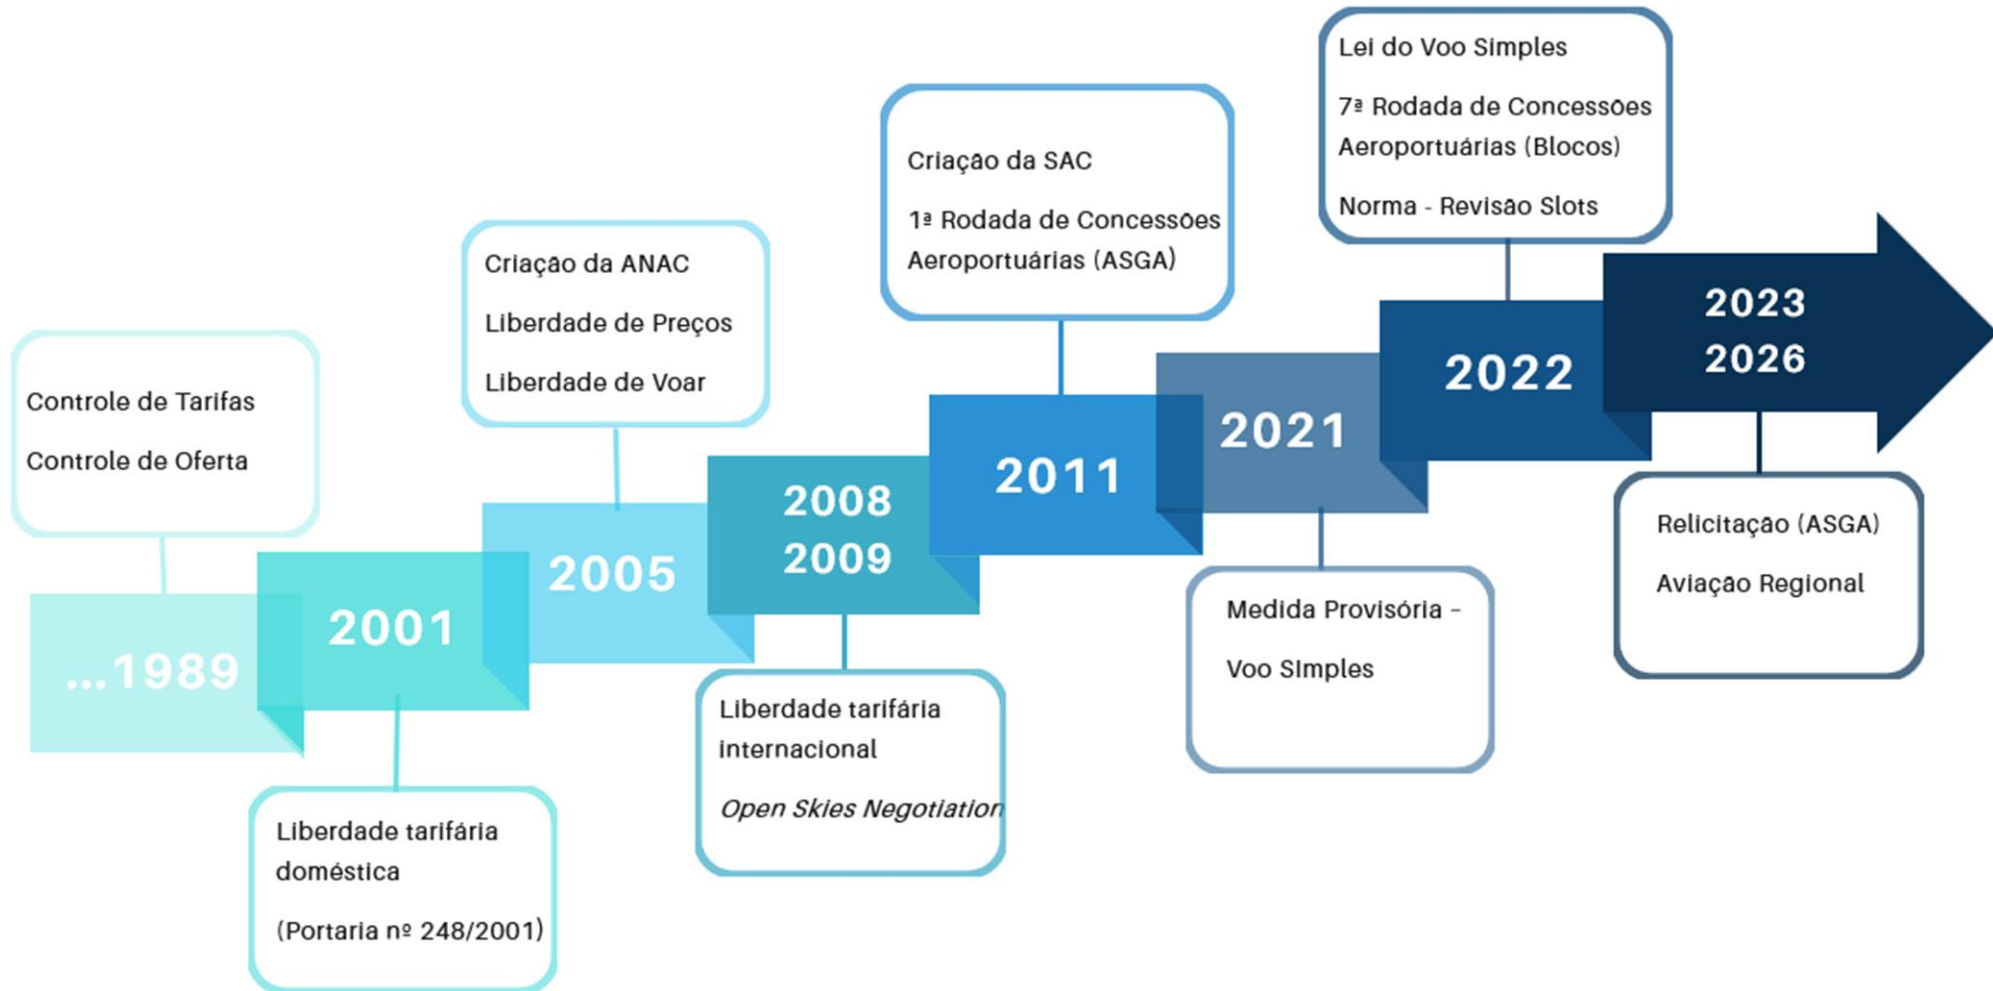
...1989

Controle de Tarifas

Controle de Oferta

2001

Liberdade tarifária doméstica

(Portaria nº 248/2001)

2005

Criação da ANAC

Liberdade de Preços

Liberdade de Voar

2008
2009

Liberdade tarifária internacional

*Open Skies Negotiation*

2011

Criação da SAC

1ª Rodada de Concessões Aeroportuárias (ASGA)

2021

Medida Provisória -

Voo Simples

2022

Lei do Voo Simples

7ª Rodada de Concessões Aeroportuárias (Blocos)

Norma - Revisão Slots

2023
2026

Relicitação (ASGA)

Aviação Regional